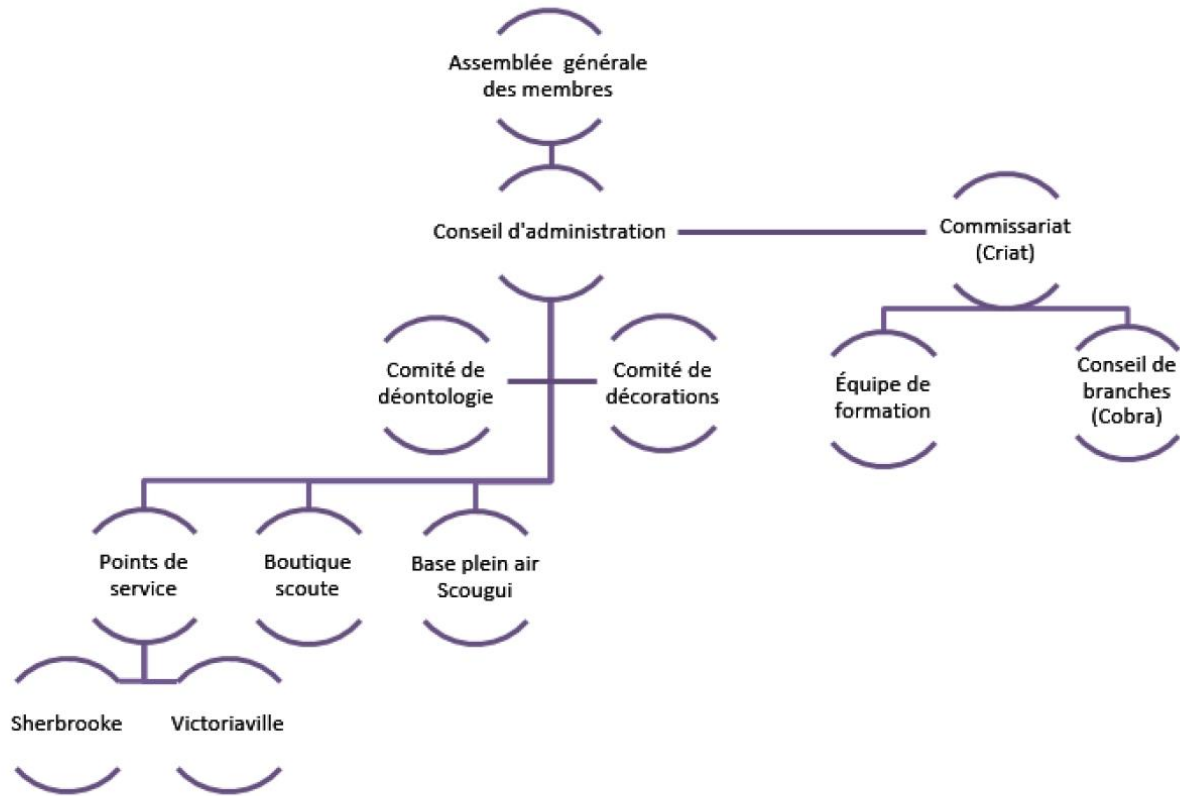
Assemblée générale des membres

Conseil d'administration

Commissariat (Criat)

Comité de déontologie

Comité de décorations

Équipe de formation

Conseil de branches (Cobra)

Points de service

Boutique scoute

Base plein air Scougui

Sherbrooke

Victoriaville